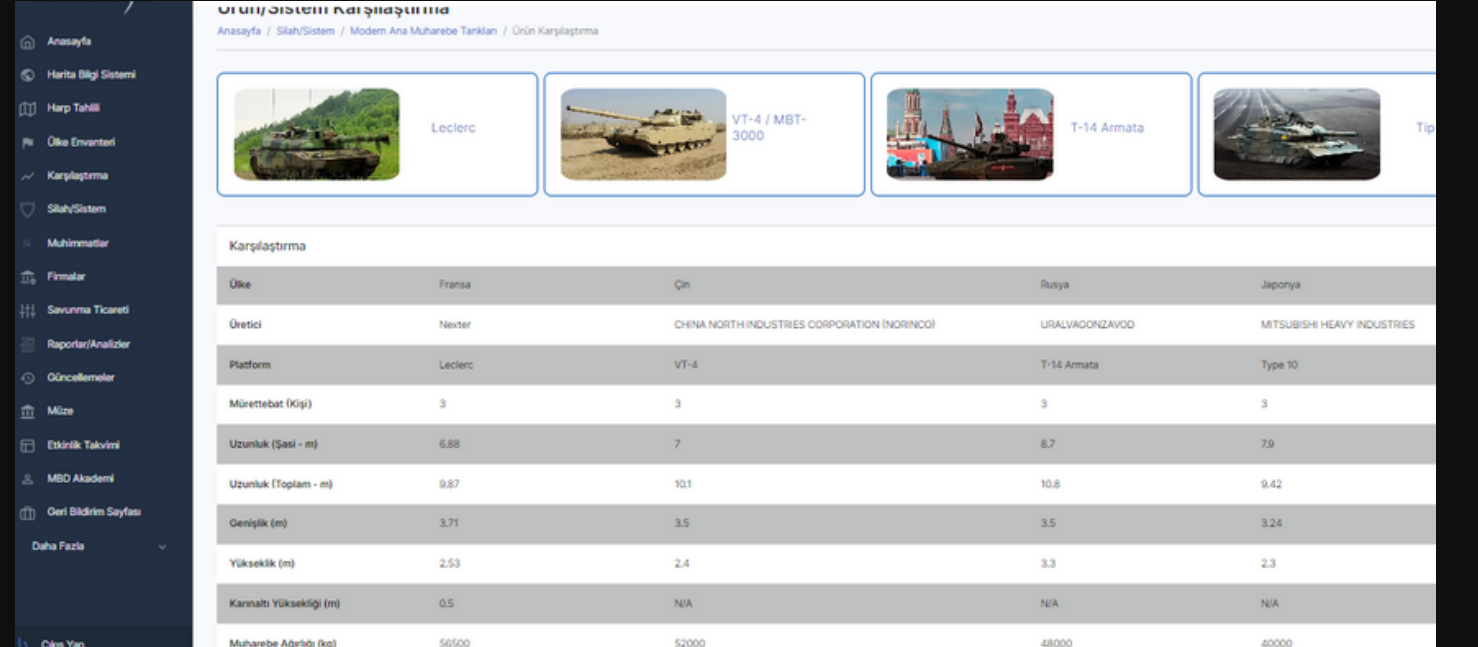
Anasayfa
Harita Bilgi Sistemi
Harp Tahlili
Ülke Envanteri
Karşılaştırma
Silah/Sistem
Mühimmatlar
Firmalar
Savunma Ticareti
Raporlar/Analizler
Güncellemeler
Müze
Etkinlik Takvimi
MBD Akademi
Geri Bildirim Sayfası
Daha Fazla
Çıkış Yap

Ürün/Sistem Karşılaştırma
Anasayfa / Silah/Sistem / Modern Ana Muharebe Tankları / Ürün Karşılaştırma

Leclerc
VT-4 / MBT-3000
T-14 Armata
Tip

Karşılaştırma

| Ülke | Fransa | Çin | Rusya | Japonya |
|---|---|---|---|---|
| Üretici | Nexter | CHINA NORTH INDUSTRIES CORPORATION (NORINCO) | URALVAGONZAVOD | MITSUBISHI HEAVY INDUSTRIES |
| Platform | Leclerc | VT-4 | T-14 Armata | Type 10 |
| Mürettebat (Kişi) | 3 | 3 | 3 | 3 |
| Uzunluk (Şasi - m) | 6.88 | 7 | 8.7 | 7.9 |
| Uzunluk (Toplam - m) | 9.87 | 10.1 | 10.8 | 9.42 |
| Genişlik (m) | 3.71 | 3.5 | 3.5 | 3.24 |
| Yükseklik (m) | 2.53 | 2.4 | 3.3 | 2.3 |
| Karınaltı Yüksekliği (m) | 0.5 | N/A | N/A | N/A |
| Muharebe Ağırlığı (kg) | 56500 | 52000 | 48000 | 40000 |